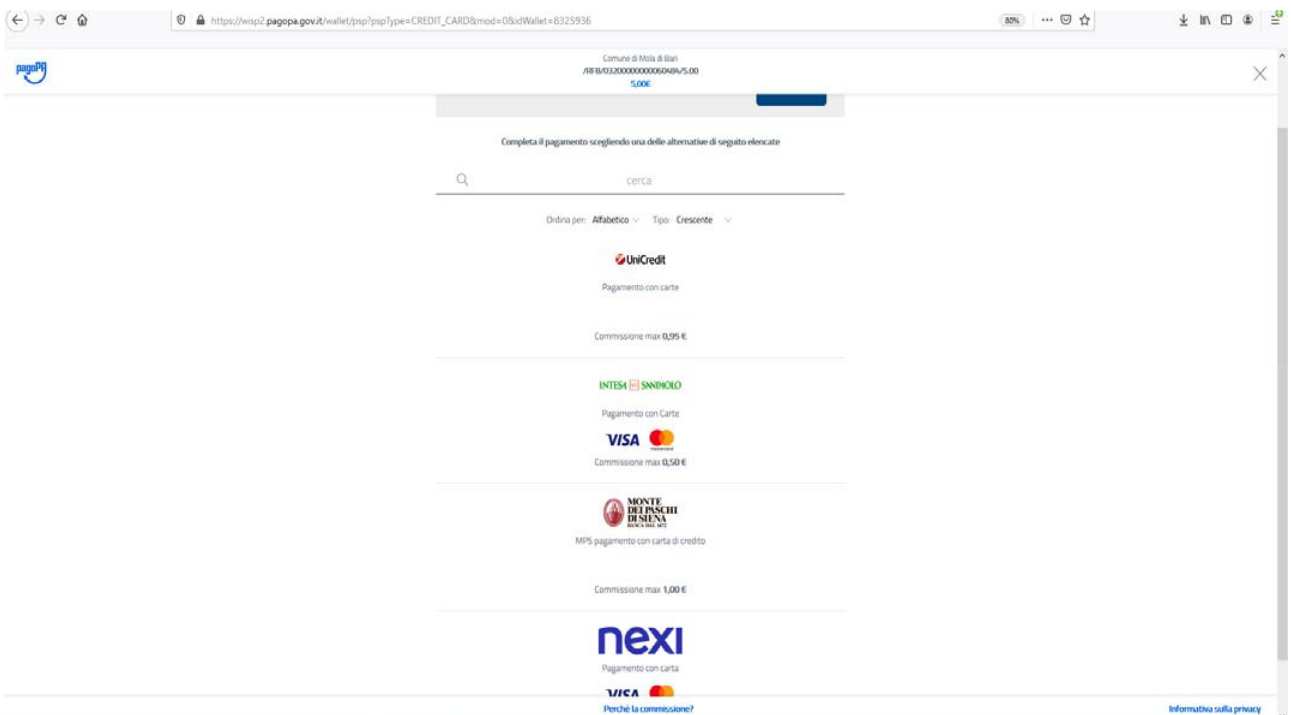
https://wisp2.pagopa.gov.it/wallet/psp?pspType=CREDIT_CARD&mod=0&idWallet=8325936

80%

pagoPA

Comune di Mola di Bari
/RFB/03200000000060484/5.00
5,00€

Completa il pagamento scegliendo una delle alternative di seguito elencate

cerca

Ordina per: Alfabetico Tipo: Crescente

UniCredit

Pagamento con carte

Commissione max 0,95 €

INTESA SANPAOLO

Pagamento con Carte

VISA

Commissione max 0,50 €

MONTE DEI PASCHI DI SIENA BANCA DAL 1472

MPS pagamento con carta di credito

Commissione max 1,00 €

nexi

Pagamento con carta

VISA

Perché la commissione?

Informativa sulla privacy